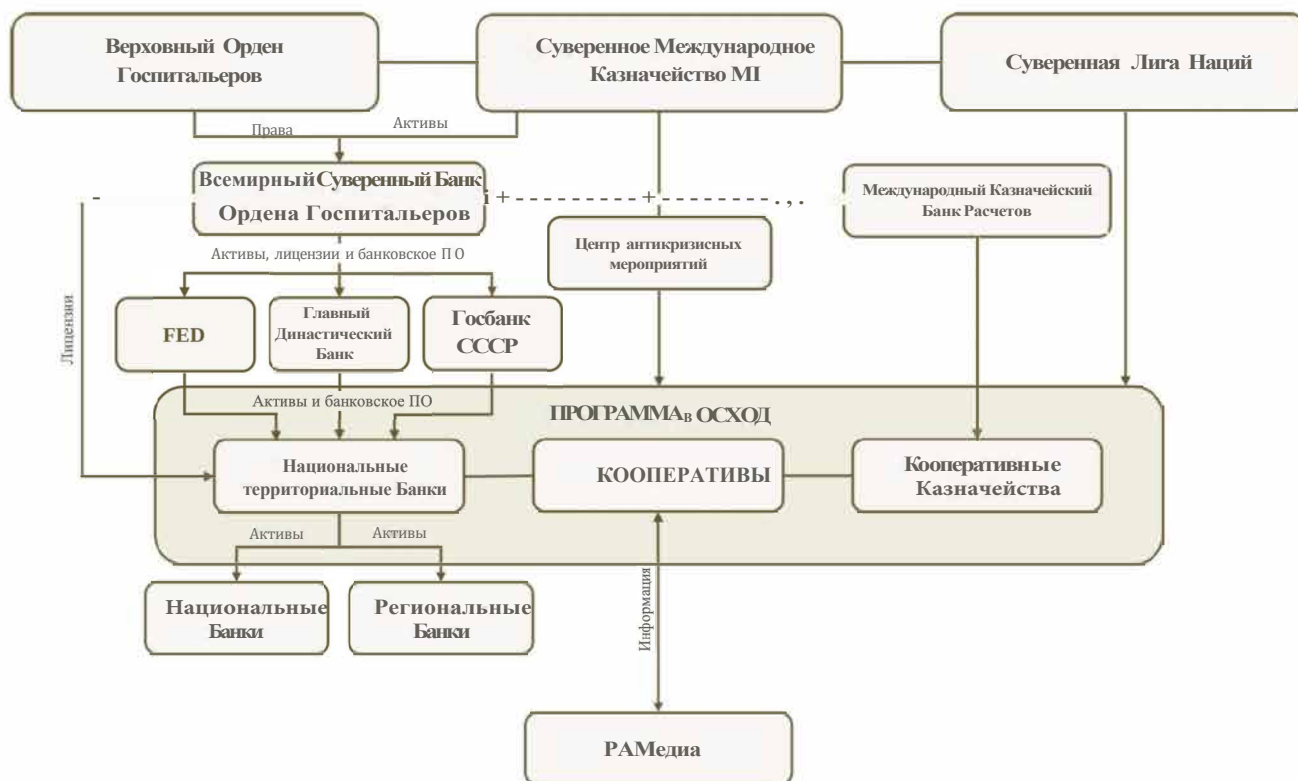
Верховный Орден Госпитальеров

Суверенное Международное Казначейство MI

Суверенная Лига Наций

Права

Активы

Всемирный Суверенный Банк Ордена Госпитальеров

Международный Казначейский Банк Расчетов

Центр антикризисных мероприятий

Активы, лицензии и банковское П О

Лицензии

FED

Главный Династический Банк

Госбанк СССР

Активы и банковское ПО

ПРОГРАММАв ОСХОД

Национальные территориальные Банки

КООПЕРАТИВЫ

Кооперативные Казначейства

Активы

Активы

Информация

Национальные Банки

Региональные Банки

РАМедиа